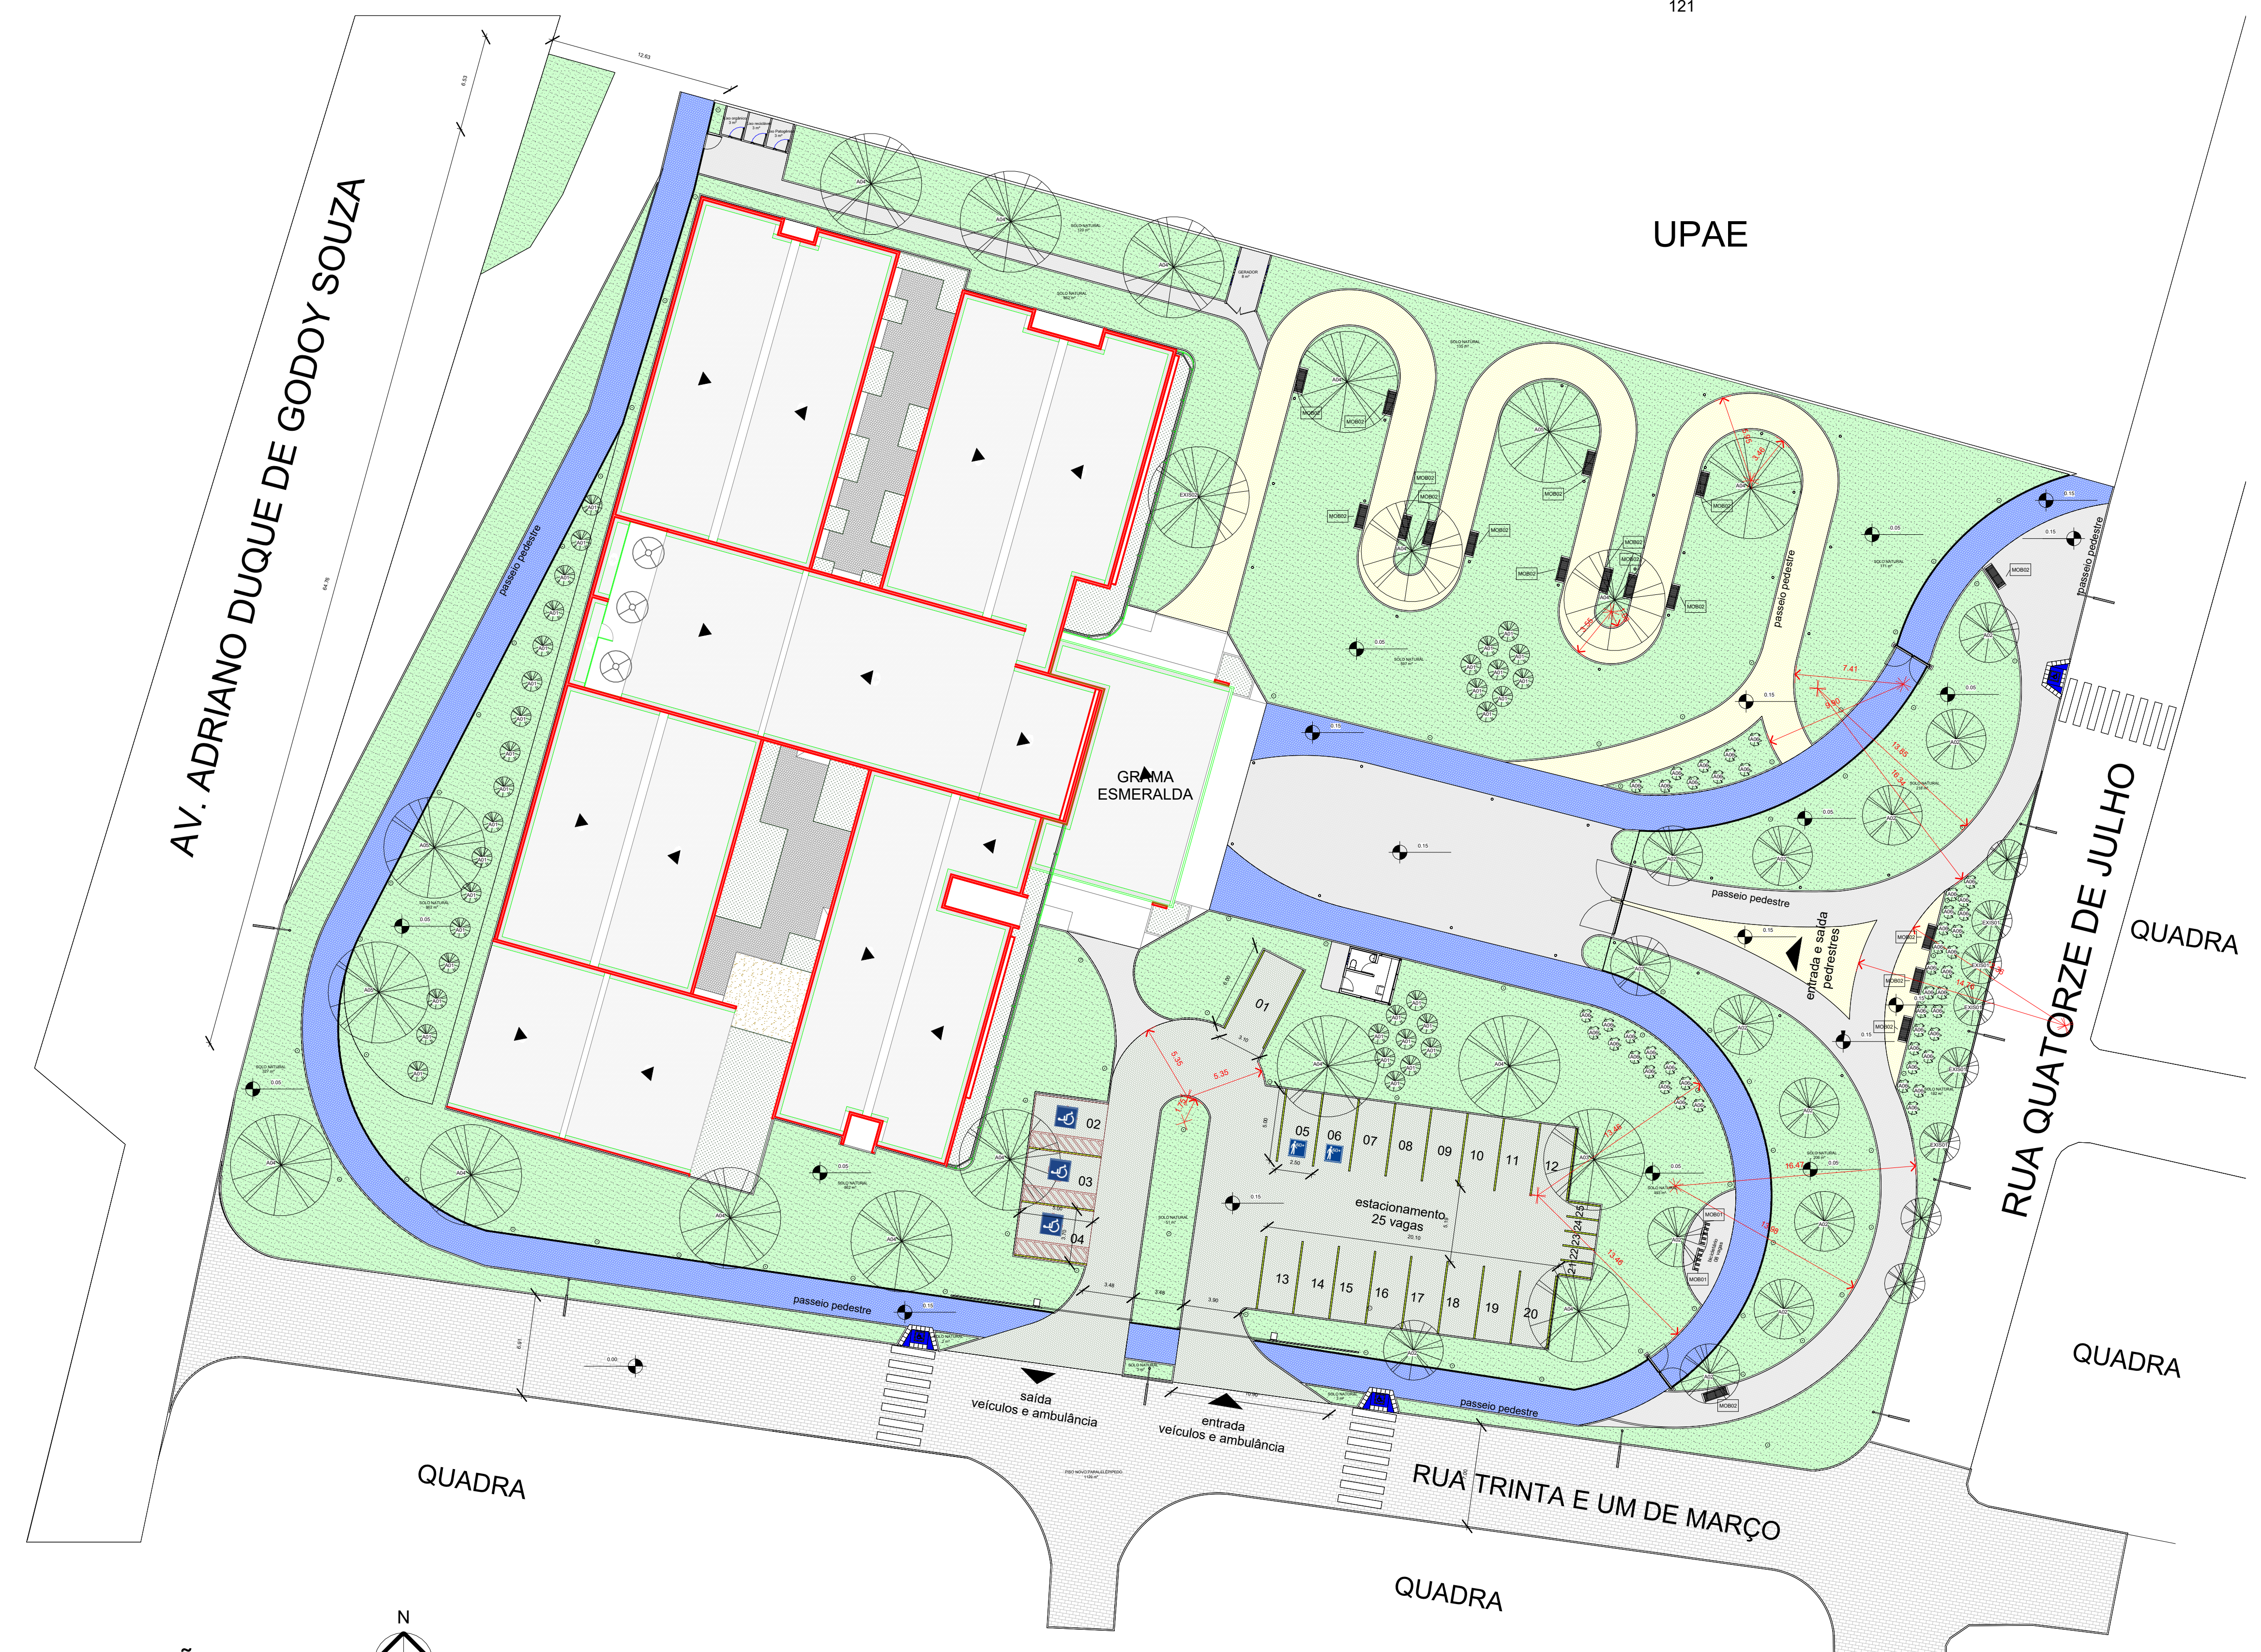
121

UPAE

AV. ADRIANO DUQUE DE GODOY SOUZA

RUA QUATORZE DE JULHO

QUADRA

QUADRA

QUADRA

QUADRA

RUA TRINTA E UM DE MARÇO

GRAMA ESMERALDA

passeio pedestre

passeio pedestre

passeio pedestre

passeio pedestre

passeio pedestre

entrada e saída pedestres

estacionamento 25 vagas

01 02 03 04 05 06 07 08 09 10 11 12 13 14 15 16 17 18 19 20 21 22 23 24 25

saída veículos e ambulância

entrada veículos e ambulância

MOB02

7.41

12.85

16.47

13.48

5.35

5.35

N